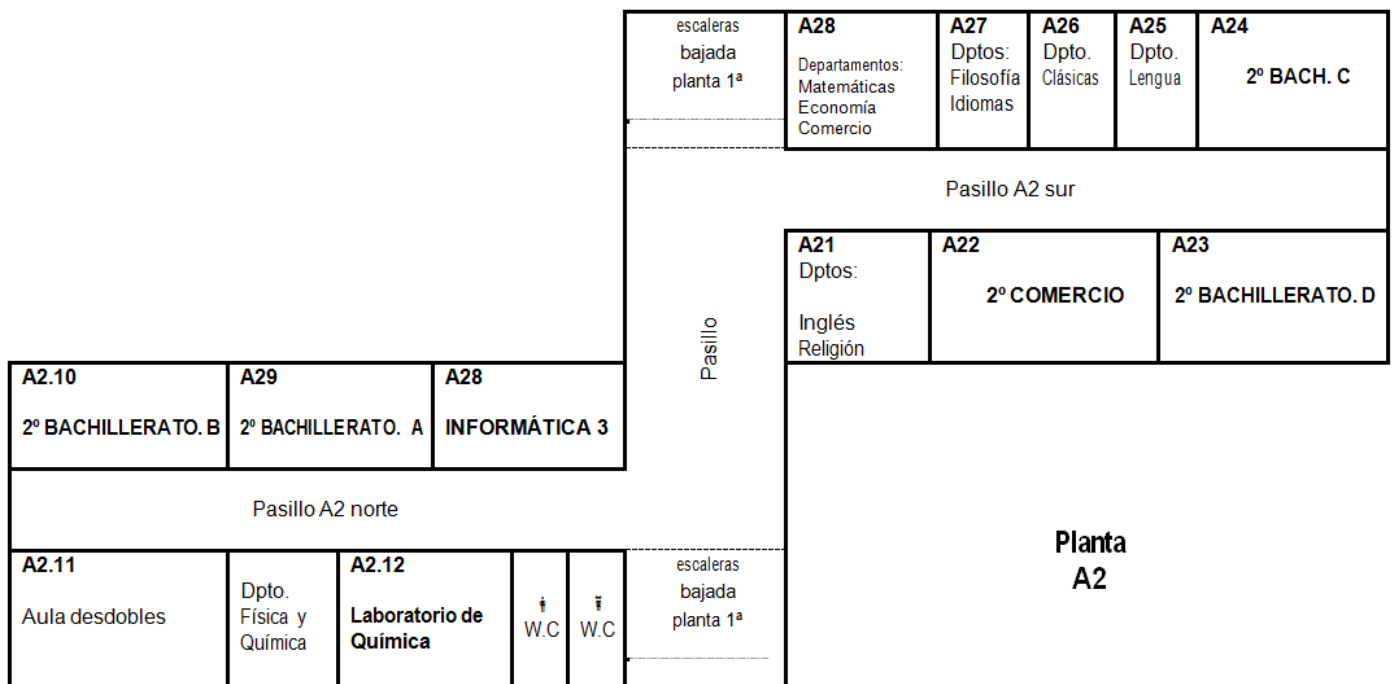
escaleras
bajada
planta 1ª

A28
Departamentos:
Matemáticas
Economía
Comercio

A27
Dptos:
Filosofía
Idiomas

A26
Dpto.
Clásicas

A25
Dpto.
Lengua

A24
2º BACH. C

Pasillo A2 sur

A21
Dptos:
Inglés
Religión

A22
2º COMERCIO

A23
2º BACHILLERATO. D

Pasillo

A2.10
2º BACHILLERATO. B

A29
2º BACHILLERATO. A

A28
INFORMÁTICA 3

Pasillo A2 norte

A2.11
Aula desdobles

Dpto.
Física y
Química

A2.12
Laboratorio de
Química

W.C

W.C

escaleras
bajada
planta 1ª

Planta
A2